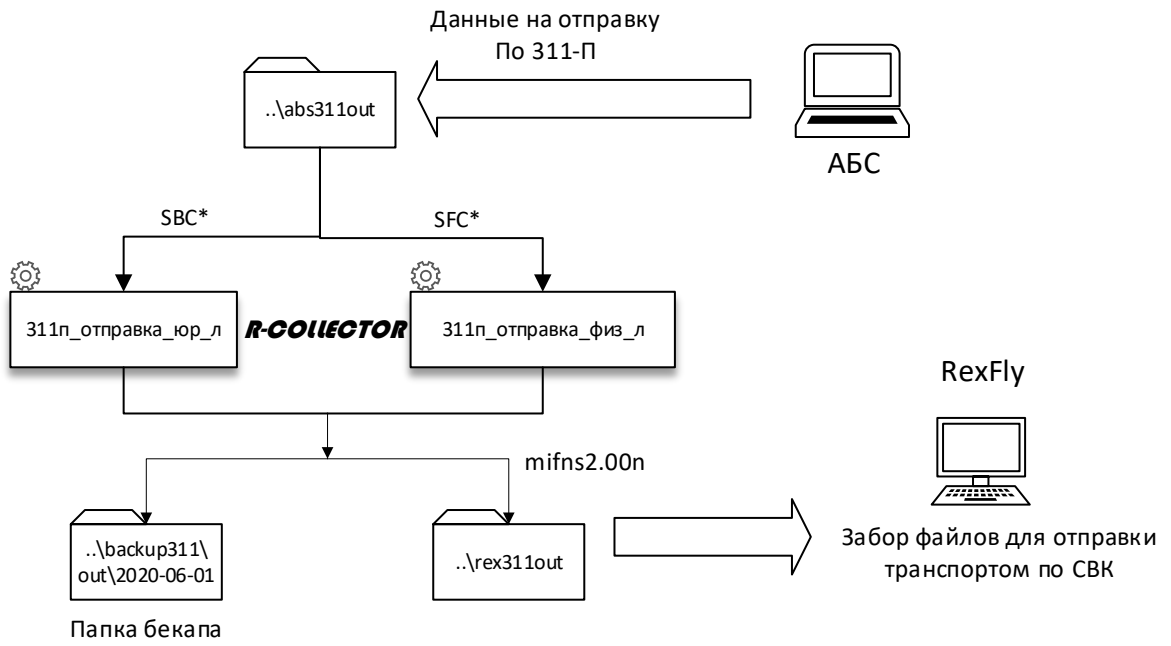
Данные на отправку
По 311-П

..\abs311out

АБС

SBC*

SFC*

311п_отправка_юр_л

R-COLLECTOR

311п_отправка_физ_л

RexFly

mifns2.00n

..\backup311\out\2020-06-01

..\rex311out

Забор файлов для отправки транспортом по СВК

Папка бекапа